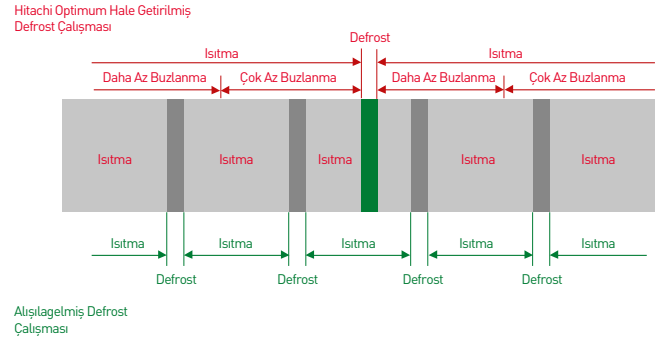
Hitachi Optimum Hale Getirilmiş Defrost Çalışması

Defrost

Isıtma

Isıtma

Daha Az Buzlanma

Çok Az Buzlanma

Daha Az Buzlanma

Çok Az Buzlanma

Isıtma

Isıtma

Isıtma

Isıtma

Isıtma

Isıtma

Isıtma

Isıtma

Isıtma

Isıtma

Defrost

Defrost

Defrost

Defrost

Alışılagelmiş Defrost Çalışması